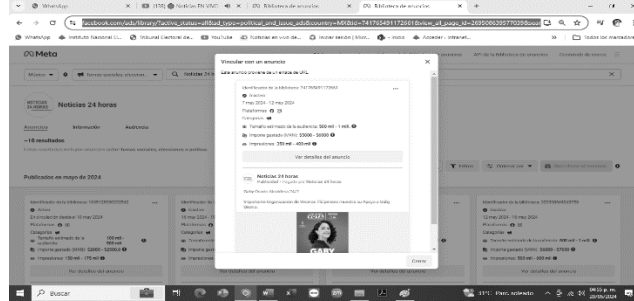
WhatsApp | (19) Noticias EN VIVO | Noticias EN VIVO | Biblioteca de anuncios

facebook.com/ads/library/?active_status=all&ad_type=political_and_issue_ads&country=MX&id=7417034911720...&view_all_page_id=269506635770309

WhatsApp | Instituto Nacional El... | Tribunal Electoral de... | YouTube | Noticias en vivo de... | Iniciar sesión | Micro... | Inicio | Acceder - Intranet... | Todos los marcadores

Meta

México | Temas sociales, ele... | Noticias 24 h

API de la Biblioteca de anuncios | Contenido de marca

NOTICIAS 24 HORAS | Noticias 24 horas

Anuncios | Información | Auditoría

~10 resultados

Publicados en mayo de 2024

Vincular con un anuncio

Este anuncio proviene de un enlace de URL.

Identificador de la biblioteca: 7417034911720...
Inactivo
7 may 2024 - 12 may 2024
Plataformas
Categorías
Tamaño estimado de la audiencia: 500 mil - 1 mill.
Importe gastado (MXN): $3000 - $3500
Impresiones: 350 mil - 400 mil

Ver detalles del anuncio

Noticias 24 horas
Publicidad · Pagado por Noticias 24 horas

Gaby Osuna Alcaldesa 2024

Impulsando Organización de Mujeres Vinculadas Nuestro Es Apoyo a Gaby Osuna

GARY

Cerrar

Filtros | Ordenar por

Identificador de la biblioteca: ... | En circulación desde 11 may 2024 | Plataformas | Categorías | Tamaño estimado de la audiencia: 100 mil - 500 mil | Importe gastado (MXN): $2000 - $2500 | Impresiones: 150 mil - 175 mil | Ver detalles del anuncio

Identificador de la biblioteca: 1233956649...
Inactivo
12 may 2024 - 15 may 2024
Plataformas
Categorías
Tamaño estimado de la audiencia: 500 mil - 1 mill.
Importe gastado (MXN): $3000 - $3500
Impresiones: 500 mil - 600 mil
Ver detalles del anuncio

Buscar

31°C Parc. soleado | ESP LAA | 09:13 p. m. 20/05/2024